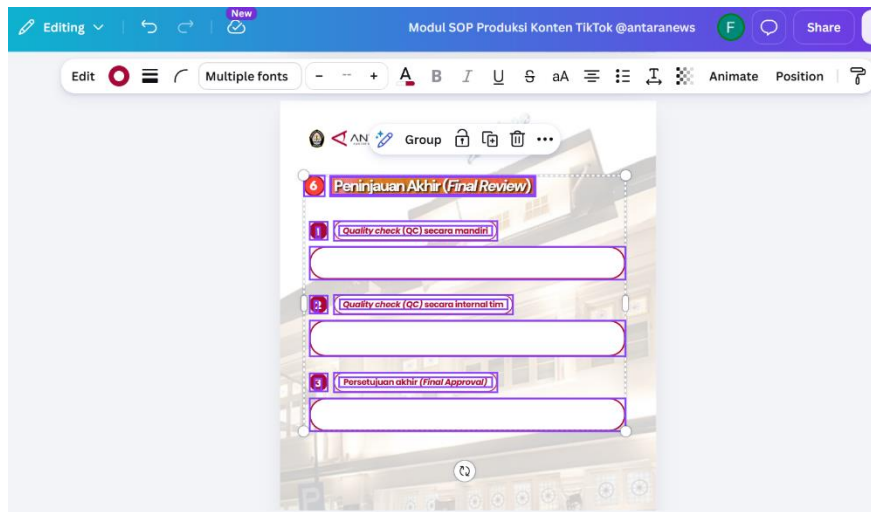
Editing
New
Modul SOP Produksi Konten TikTok @antaranews
F
Share

Edit
Multiple fonts
-
--
+
A
B
I
U
S
aA
Animate
Position

AN
Group

6 Peninjauan Akhir (Final Review)

1 Quality check (QC) secara mandiri

2 Quality check (QC) secara internal tim

3 Persetujuan akhir (Final Approval)